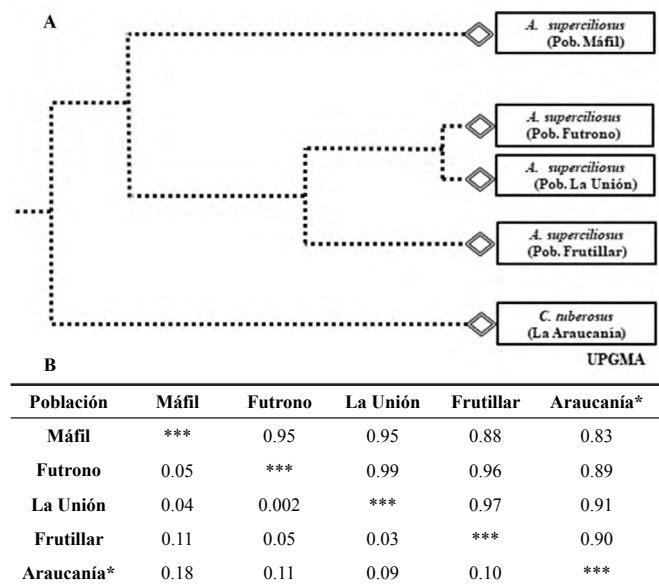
A

A. superciliosus (Pob. Máfil)

A. superciliosus (Pob. Futrono)

A. superciliosus (Pob. La Unión)

A. superciliosus (Pob. Frutillar)

C. tuberosus (La Araucanía)

UPGMA

B

| Población | Máfil | Futrono | La Unión | Frutillar | Araucanía* |
|---|---|---|---|---|---|
| Máfil | *** | 0.95 | 0.95 | 0.88 | 0.83 |
| Futrono | 0.05 | *** | 0.99 | 0.96 | 0.89 |
| La Unión | 0.04 | 0.002 | *** | 0.97 | 0.91 |
| Frutillar | 0.11 | 0.05 | 0.03 | *** | 0.90 |
| Araucanía* | 0.18 | 0.11 | 0.09 | 0.10 | *** |